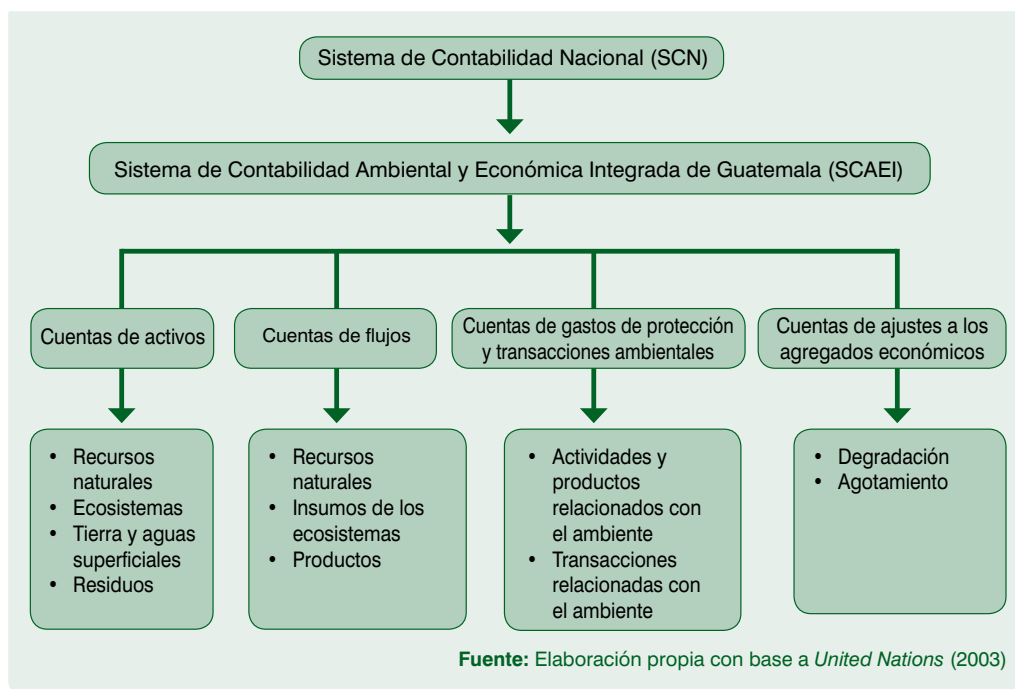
Sistema de Contabilidad Nacional (SCN)

Sistema de Contabilidad Ambiental y Económica Integrada de Guatemala (SCAEI)

Cuentas de activos

Cuentas de flujos

Cuentas de gastos de protección y transacciones ambientales

Cuentas de ajustes a los agregados económicos

- Recursos naturales
- Ecosistemas
- Tierra y aguas superficiales
- Residuos

- Recursos naturales
- Insumos de los ecosistemas
- Productos

- Actividades y productos relacionados con el ambiente
- Transacciones relacionadas con el ambiente

- Degradación
- Agotamiento

Fuente: Elaboración propia con base a United Nations (2003)